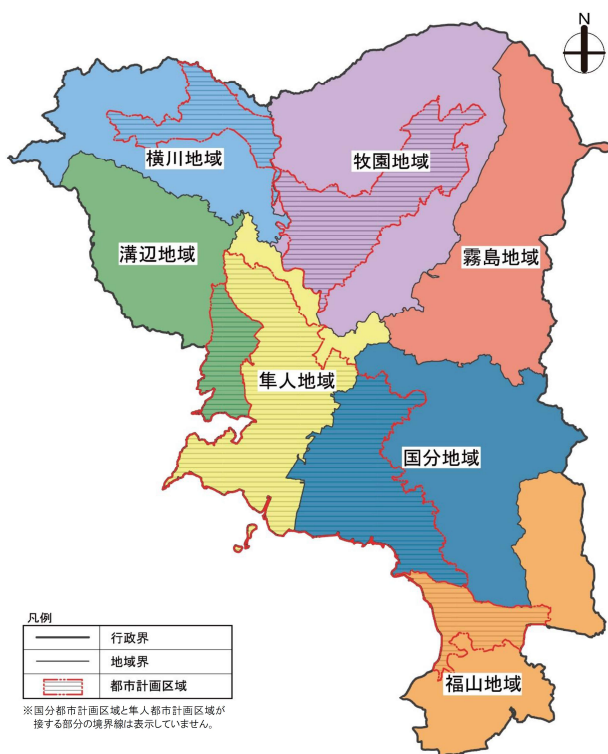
N

横川地域

牧園地域

溝辺地域

霧島地域

隼人地域

国分地域

福山地域

凡例

| | |
|---|---|
| | 行政界 |
| | 地域界 |
| | 都市計画区域 |

※国分都市計画区域と隼人都市計画区域が接する部分の境界線は表示していません。